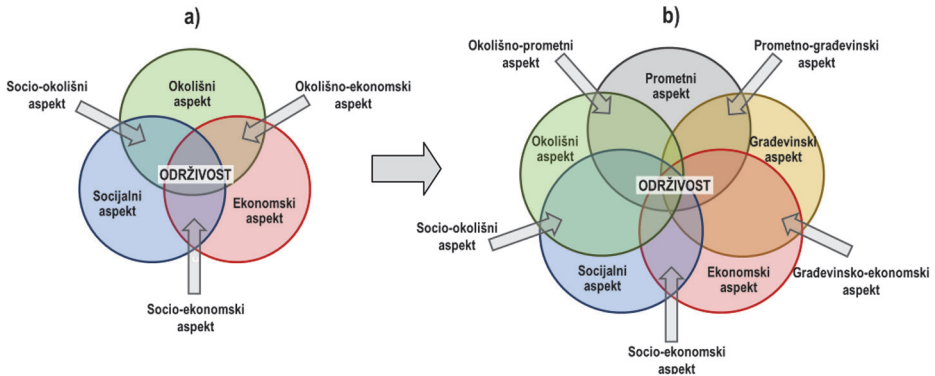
a)

Socio-okolišni aspekt

Okolišni aspekt

Okolišno-ekonomski aspekt

ODRŽIVOST

Socijalni aspekt

Ekonomski aspekt

Socio-ekonomski aspekt

b)

Okolišno-prometni aspekt

Prometni aspekt

Prometno-građevinski aspekt

Okolišni aspekt

Građevinski aspekt

ODRŽIVOST

Socio-okolišni aspekt

Socijalni aspekt

Ekonomski aspekt

Građevinsko-ekonomski aspekt

Socio-ekonomski aspekt